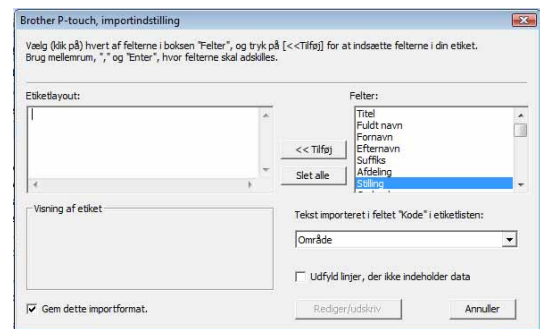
Brother P-touch, importindstilling

Vælg (klik på) hvert af felterne i boksen "Felter", og tryk på [<<Tilføj] for at indsætte felterne i din etiket. Brug mellemrum, "," og "Enter", hvor felterne skal adskilles.

Etiketlayout:

Felter:

Titel
Fuldt navn
Fornavn
Efternavn
Suffiks
Afdeling
Stilling

<< Tilføj

Slet alle

Visning af etiket

Tekst importeret i feltet "Kode" i etiketlisten:

Område

Udfyld linjer, der ikke indeholder data

Gem dette importformat.

Rediger/udskriv

Annuller